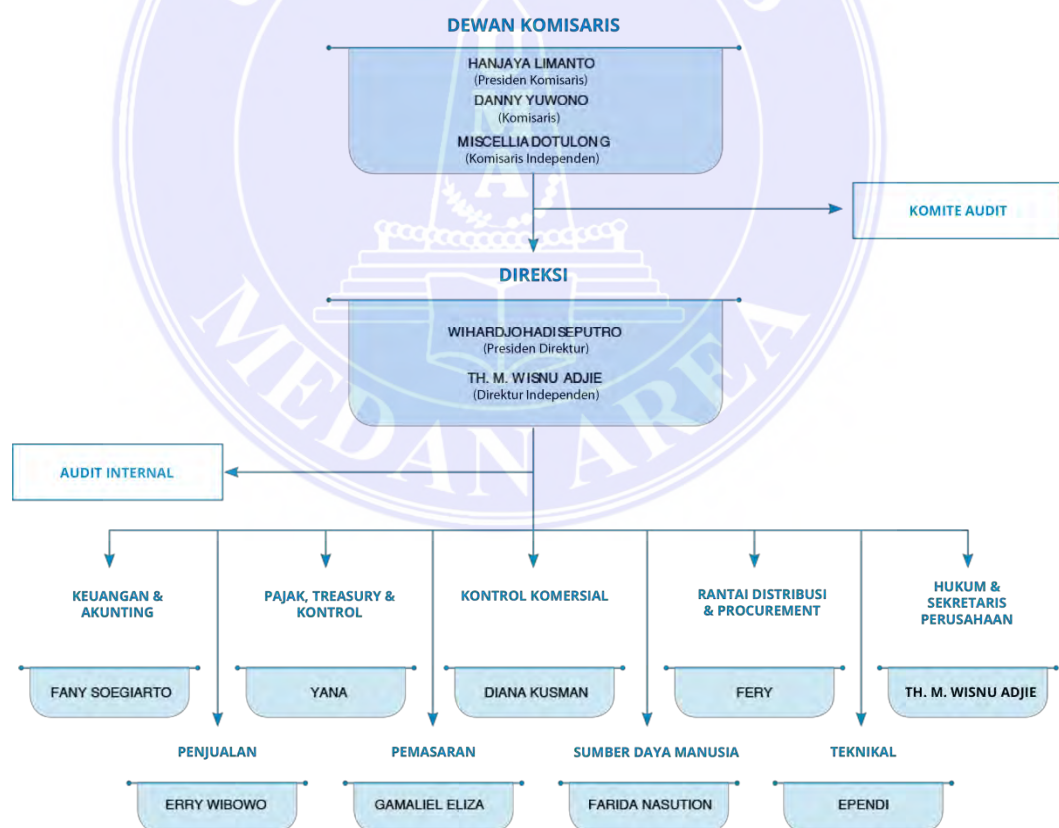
DEWAN KOMISARIS

HANJAYA LIMANTO
(Presiden Komisaris)
DANNY YUWONO
(Komisaris)
MISCELLIA DOTULONG
(Komisaris Independen)

KOMITE AUDIT

DIREKSI

WIHARDJOHADISEPUTRO
(Presiden Direktur)
TH. M. WISNU ADJIE
(Direktur Independen)

AUDIT INTERNAL

KEUANGAN & AKUNTING
FANY SOEGIARTO

PAJAK, TREASURY & KONTROL
YANA

KONTROL KOMERSIAL
DIANA KUSMAN

RANTAI DISTRIBUSI & PROCUREMENT
FERY

HUKUM & SEKRETARIS PERUSAHAAN
TH. M. WISNU ADJIE

PENJUALAN
ERRY WIBOWO

PEMASARAN
GAMALIEL ELIZA

SUMBER DAYA MANUSIA
FARIDA NASUTION

TEKNIKAL
EPENDI

MEDAN AREA